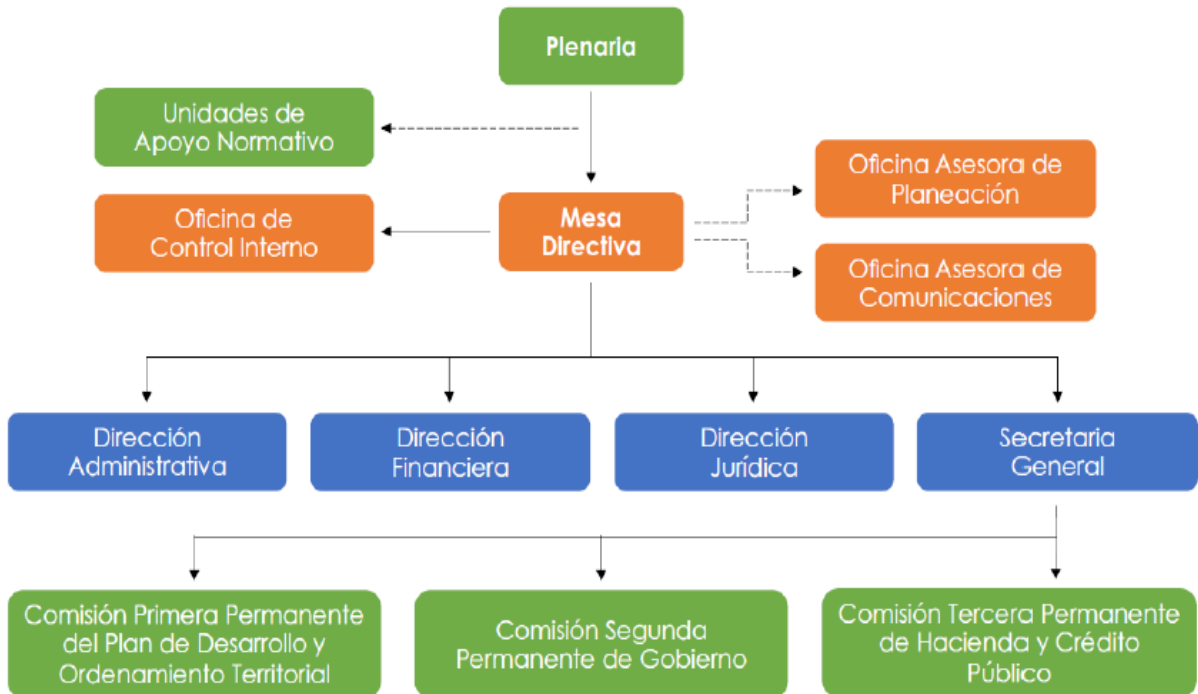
Plenaria

Unidades de Apoyo Normativo

Oficina de Control Interno

Mesa Directiva

Oficina Asesora de Planeación

Oficina Asesora de Comunicaciones

Dirección Administrativa

Dirección Financiera

Dirección Jurídica

Secretaria General

Comisión Primera Permanente del Plan de Desarrollo y Ordenamiento Territorial

Comisión Segunda Permanente de Gobierno

Comisión Tercera Permanente de Hacienda y Crédito Público